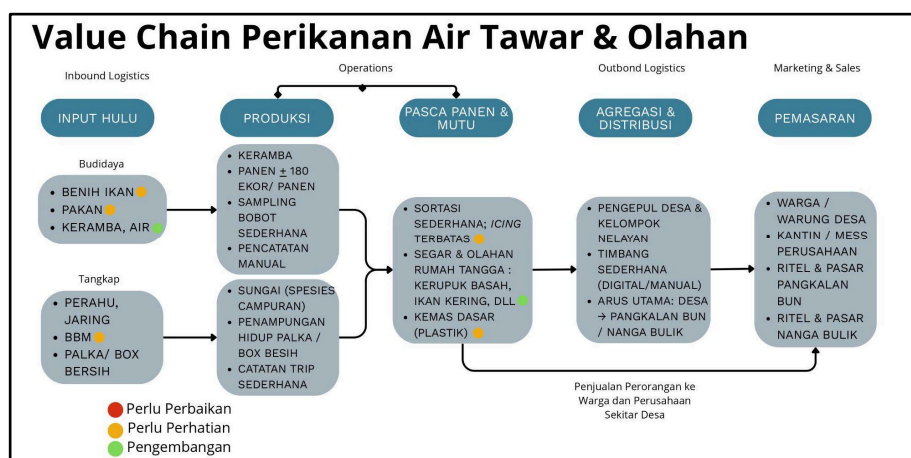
Value Chain Perikanan Air Tawar & Olahan

Inbound Logistics

Operations

Outbond Logistics

Marketing & Sales

INPUT HULU

PRODUKSI

PASCA PANEN & MUTU

AGREGASI & DISTRIBUSI

PEMASARAN

Budidaya

- BENIH IKAN
- PAKAN
- KERAMBA, AIR

Tangkap

- PERAHU, JARING
- BBM
- PALKA/ BOX BERSIH

- KERAMBA
- PANEN $\pm$ 180 EKOR/ PANEN
- SAMPLING BOBOT SEDERHANA
- PENCATATAN MANUAL

- SUNGAI (SPESIES CAMPURAN)
- PENAMPUNGAN HIDUP PALKA / BOX BESIH
- CATATAN TRIP SEDERHANA

- SORTASI SEDERHANA; *ICING* TERBATAS
- SEGAR & OLAHAN RUMAH TANGGA : KERUPUK BASAH, IKAN KERING, DLL
- KEMAS DASAR (PLASTIK)

- PENGEPUL DESA & KELOMPOK NELAYAN
- TIMBANG SEDERHANA (DIGITAL/MANUAL)
- ARUS UTAMA: DESA → PANGKALAN BUN / NANGA BULIK

- WARGA / WARUNG DESA
- KANTIN / MESS PERUSAHAAN
- RITEL & PASAR PANGKALAN BUN
- RITEL & PASAR NANGA BULIK

Penjualan Perorangan ke Warga dan Perusahaan Sekitar Desa

Perlu Perbaikan
Perlu Perhatian
Pengembangan